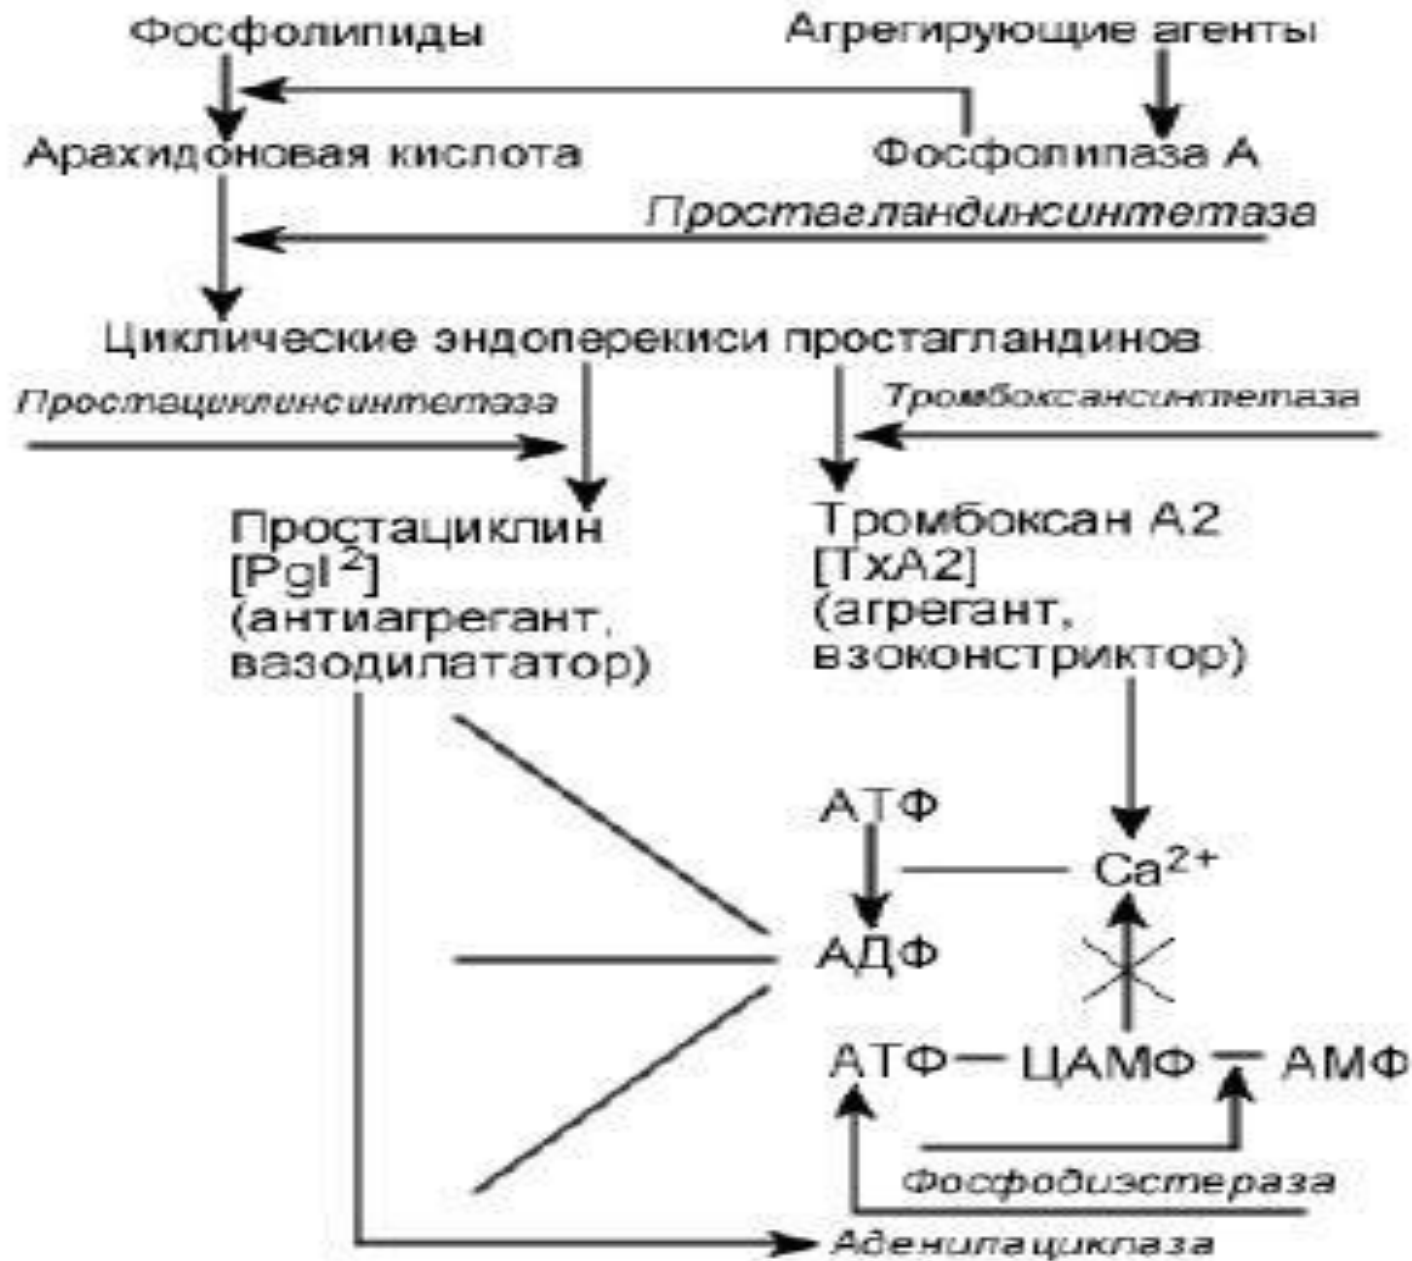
Фосфолипиды

Агрегирующие агенты

Арахидоновая кислота

Фосфолипаза А

Простагландинсинтетаза

Циклические эндоперекиси простагландинов

Простациклинсинтетаза

Тромбоксансинтетаза

Простациклин [PgI$^2$] (антиагрегант, вазодилататор)

Тромбоксан А2 [TxA2] (агрегант, взоконстриктор)

АТФ

$Ca^{2+}$

АДФ

АТФ — ЦАМФ — АМФ

Фосфодиэстераза

Аденилациклаза